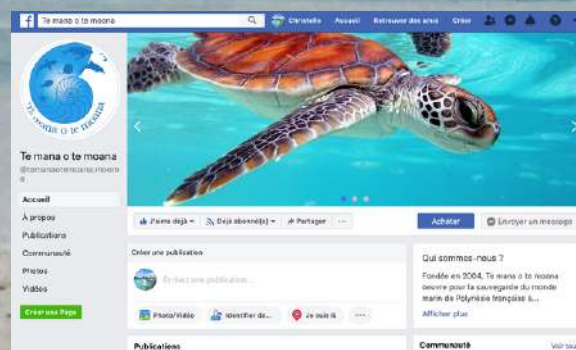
Te mana o te moana

Christelle Accueil Retrouver des amis Créer

Te mana o te moana

Te mana o te moana

@temanaotemoana.moana

Accueil

À propos

Publications

Communauté

Photos

Vidéos

Créer une Page

J'aime déjà

Déjà abonné(e)

Partager

...

Acheter

Envoyer un message

Créer une publication

Écrivez une publication...

Photo/Vidéo

Identifier de...

Je suis là

...

Publications

Qui sommes-nous ?

Fondée en 2004, Te mana o te moana œuvre pour la sauvegarde du monde marin de Polynésie française à...

Afficher plus

Communauté

Voir tout